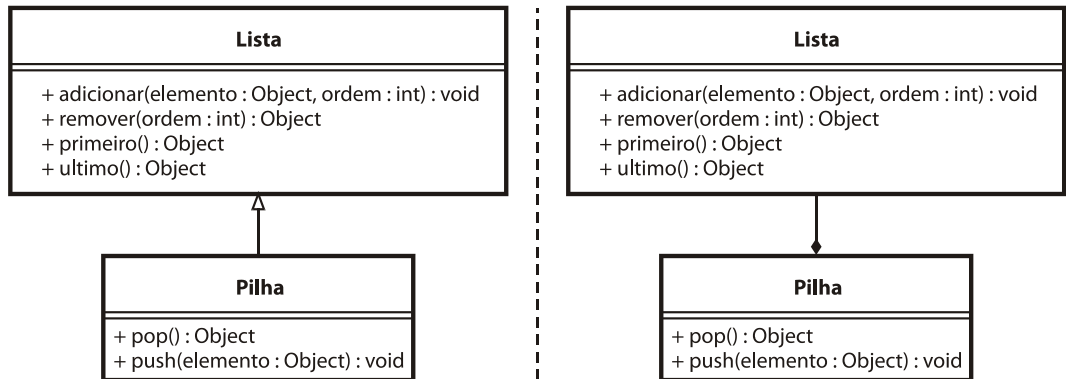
Lista

+ adicionar(elemento : Object, ordem : int) : void
+ remover(ordem : int) : Object
+ primeiro() : Object
+ ultimo() : Object

Pilha

+ pop() : Object
+ push(elemento : Object) : void

Lista

+ adicionar(elemento : Object, ordem : int) : void
+ remover(ordem : int) : Object
+ primeiro() : Object
+ ultimo() : Object

Pilha

+ pop() : Object
+ push(elemento : Object) : void